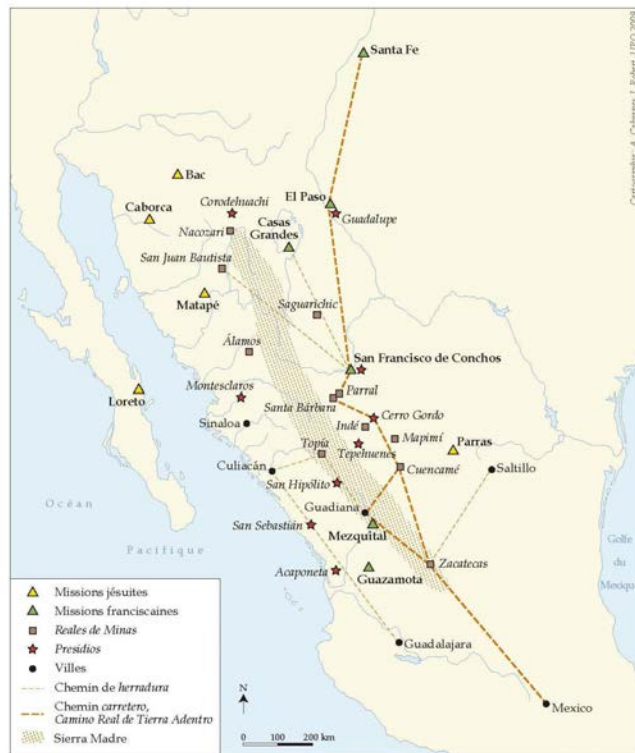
Santa Fe
Bac
Caborca
Corodehuachi
El Paso
Guadalupe
Nacozari
Casas Grandes
San Juan Bautista
Matapé
Saguarichic
Álamos
San Francisco de Conchos
Loreto
Montesclaros
Parral
Santa Bárbara
Cerro Gordo
Indé
Mapimí
Parras
Sinaloa
Topia
Tepehuenes
Culiacán
Cuencamé
Saltillo
San Hipólito
Guadiana
Océan
San Sebastián
Mezquital
Pacifique
Golfe du Mexique
Acaponeta
Guazamota
Zacatecas
Guadalajara
Mexico

Missions jésuites
Missions franciscaines
Reales de Minas
Presidios
Villes
Chemin de herradura
Chemin carretero, Camino Real de Tierra Adentro
Sierra Madre

N
0 100 200 km

Cartographie A. Calvayrac, J. Robert, UPO 2008